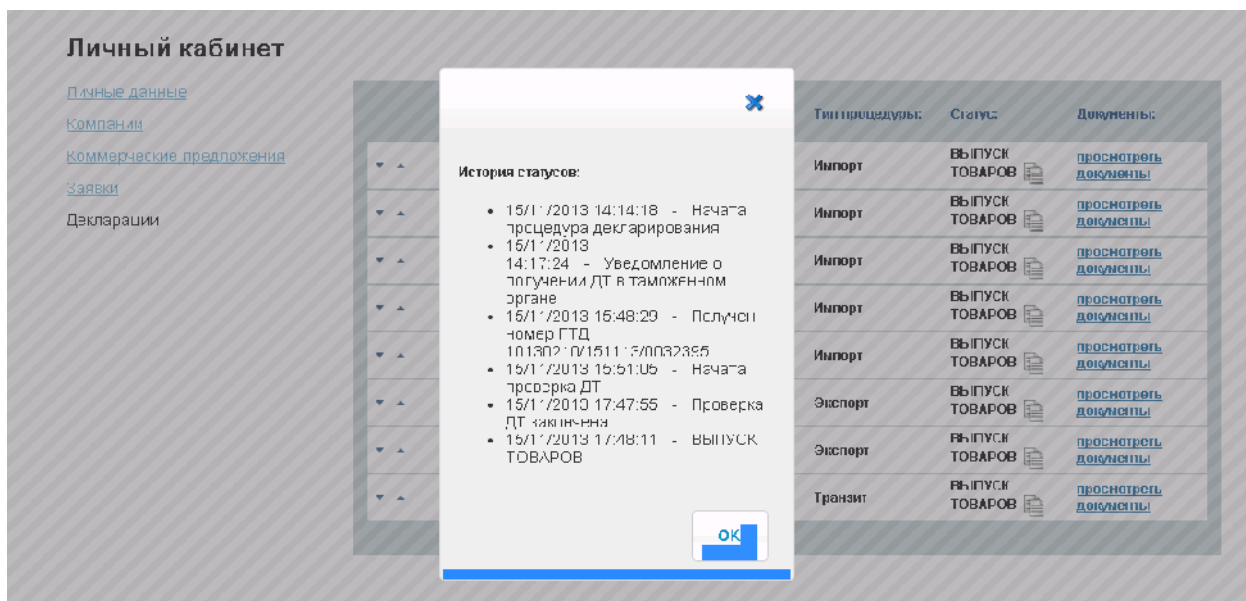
Личный кабинет

Личные данные

Компании

Коммерческие предложения

Заявки

Декларации

| | Тип процедуры: | Статус: | Документы: |
|---|---|---|---|
| ▾ ▴ | Импорт | ВЫПУСК ТОВАРОВ | просмотреть документы |
| ▾ ▴ | Импорт | ВЫПУСК ТОВАРОВ | просмотреть документы |
| ▾ ▴ | Импорт | ВЫПУСК ТОВАРОВ | просмотреть документы |
| ▾ ▴ | Импорт | ВЫПУСК ТОВАРОВ | просмотреть документы |
| ▾ ▴ | Импорт | ВЫПУСК ТОВАРОВ | просмотреть документы |
| ▾ ▴ | Экспорт | ВЫПУСК ТОВАРОВ | просмотреть документы |
| ▾ ▴ | Экспорт | ВЫПУСК ТОВАРОВ | просмотреть документы |
| ▾ ▴ | Транзит | ВЫПУСК ТОВАРОВ | просмотреть документы |

История статусов:

• 15/11/2013 14:14:18 - Начата процедура декларирования
• 15/11/2013 14:17:24 - Уведомление о получении ДТ в таможенном органе
• 15/11/2013 15:48:29 - Получен номер ГТД 10130210/151113/0032395
• 15/11/2013 15:51:06 - Начата проверка ДТ
• 15/11/2013 17:47:55 - Проверка ДТ закончена
• 15/11/2013 17:48:11 - ВЫПУСК ТОВАРОВ

OK